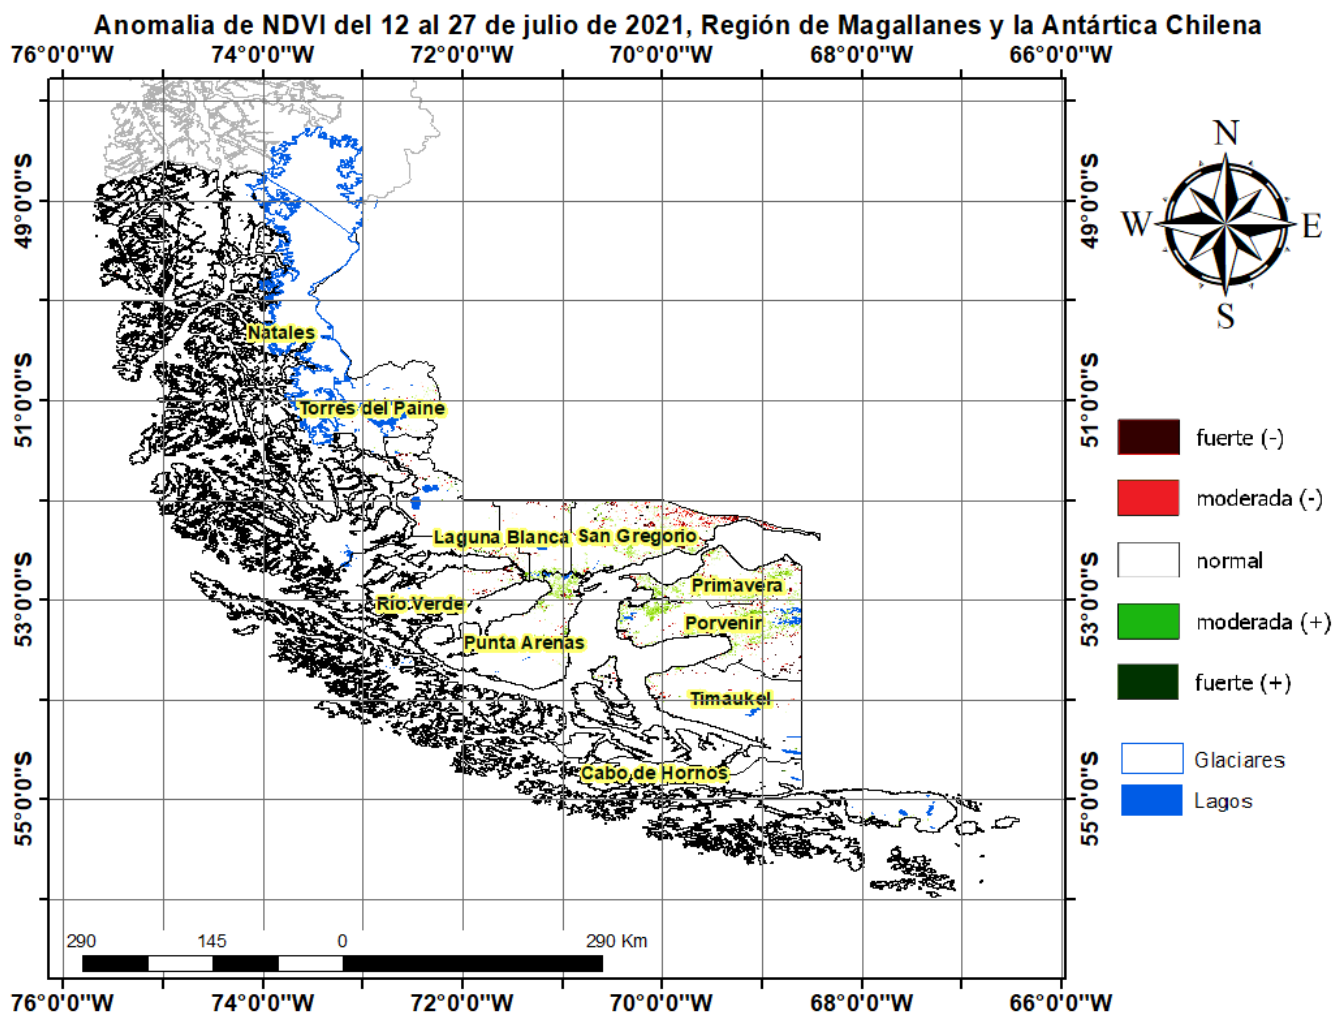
Anomalia de NDVI del 12 al 27 de julio de 2021, Región de Magallanes y la Antártica Chilena

76°0'0"W 74°0'0"W 72°0'0"W 70°0'0"W 68°0'0"W 66°0'0"W

49°0'0"S 51°0'0"S 53°0'0"S 55°0'0"S

Natales
Torres del Paine
Laguna Blanca
San Gregorio
Primavera
Río Verde
Porvenir
Punta Arenas
Timaukel
Cabo de Hornos

N
W
E
S

fuerte (-)
moderada (-)
normal
moderada (+)
fuerte (+)
Glaciares
Lagos

290 145 0 290 Km

76°0'0"W 74°0'0"W 72°0'0"W 70°0'0"W 68°0'0"W 66°0'0"W

49°0'0"S 51°0'0"S 53°0'0"S 55°0'0"S